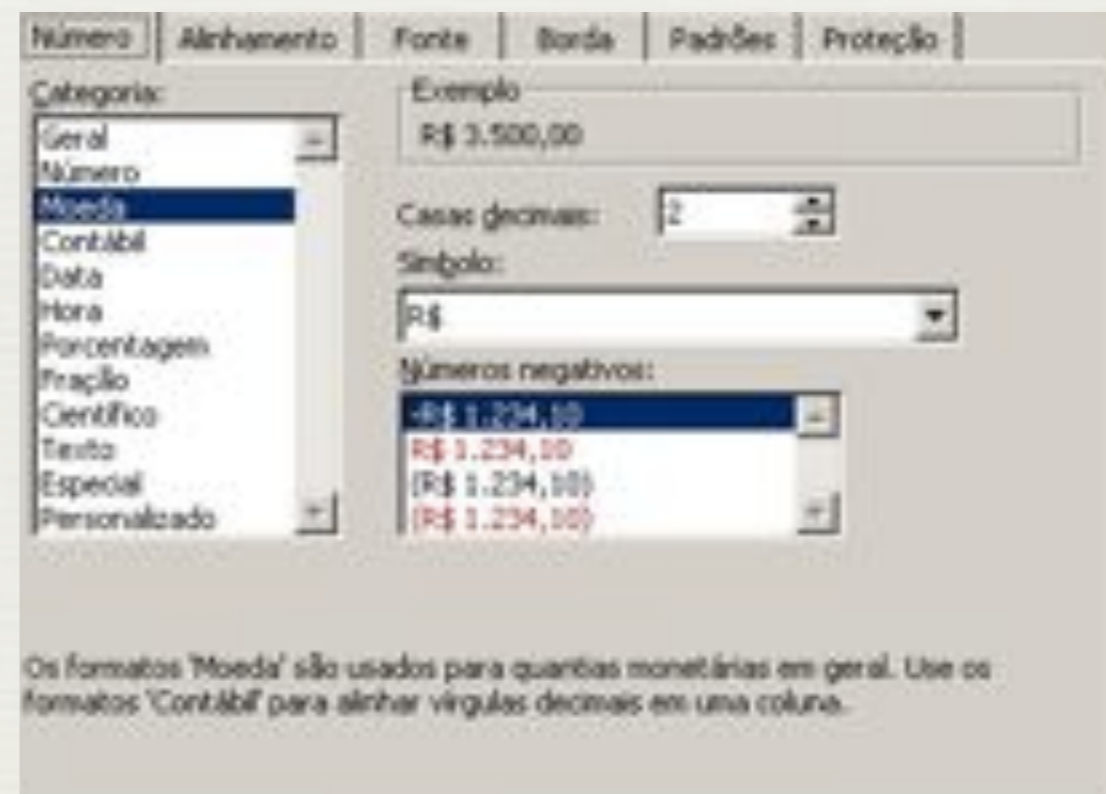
Número | Alinhamento | Fonte | Borda | Padrões | Proteção

Categoria:
Geral
Número
Moeda
Contábil
Data
Hora
Porcentagem
Fração
Científico
Texto
Especial
Personalizado

Exemplo
R$ 3.500,00

Casas decimais: 2

Símbolo:
R$

Números negativos:
-R$ 1.234,10
R$ 1.234,10
(R$ 1.234,10)
(R$ 1.234,10)

Os formatos 'Moeda' são usados para quantias monetárias em geral. Use os formatos 'Contábil' para alinhar vírgulas decimais em uma coluna.